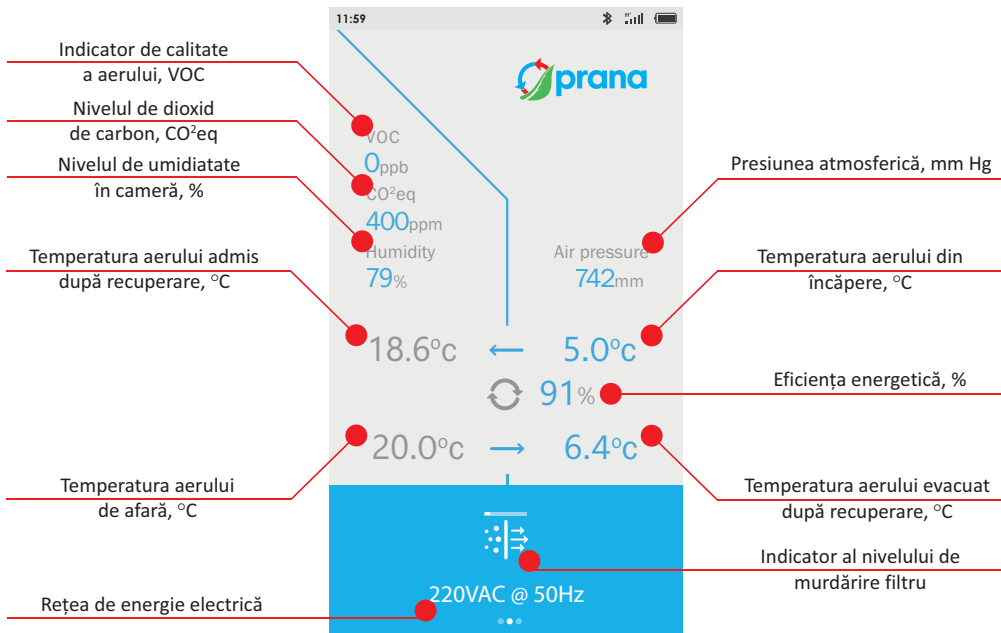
Indicator de calitate a aerului, VOC

Nivelul de dioxid de carbon, CO²eq

Nivelul de umidiatate în cameră, %

Temperatura aerului admis după recuperare, °C

Temperatura aerului de afară, °C

Rețea de energie electrică

11:59

prana

VOC
0ppb
CO²eq
400ppm
Humidity
79%

Air pressure
742mm

18.6°c ⟵ 5.0°c

91%

20.0°c ⟶ 6.4°c

220VAC @ 50Hz

Presiunea atmosferică, mm Hg

Temperatura aerului din încăpere, °C

Eficiența energetică, %

Temperatura aerului evacuat după recuperare, °C

Indicator al nivelului de murdărire filtru